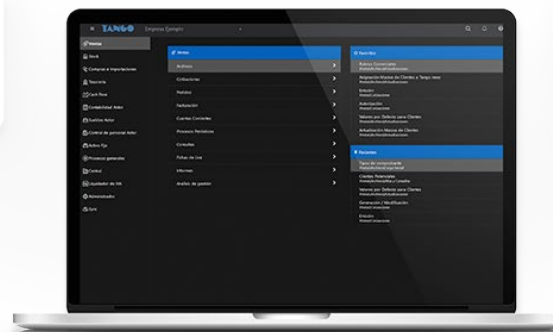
TANGO Empresa Ejemplo

Inicio
Stock
Compras e Importaciones
Tesorería
Cash flow
Contabilidad Astor
Sueldos Astor
Control de personal Astor
Activo Fijo
Procesos generales
Central
Ayudante de VIA
Administrador
Sync

Ventas
Archivos
Cotizaciones
Pedidos
Facturación
Cuentas Corrientes
Procesos Periódicos
Consultas
Fichas de Uso
Informes
Análisis de gestión

Favoritos
Rubros Comerciales
Asignación Masiva de Clientes a Tango Next
Estados
Autorización
Valores por Defecto para Clientes
Actualización Masiva de Clientes

Recientes
Tipos de comprobante
Clientes Potenciales
Valores por Defecto para Clientes
Generación / Modificación
Estados